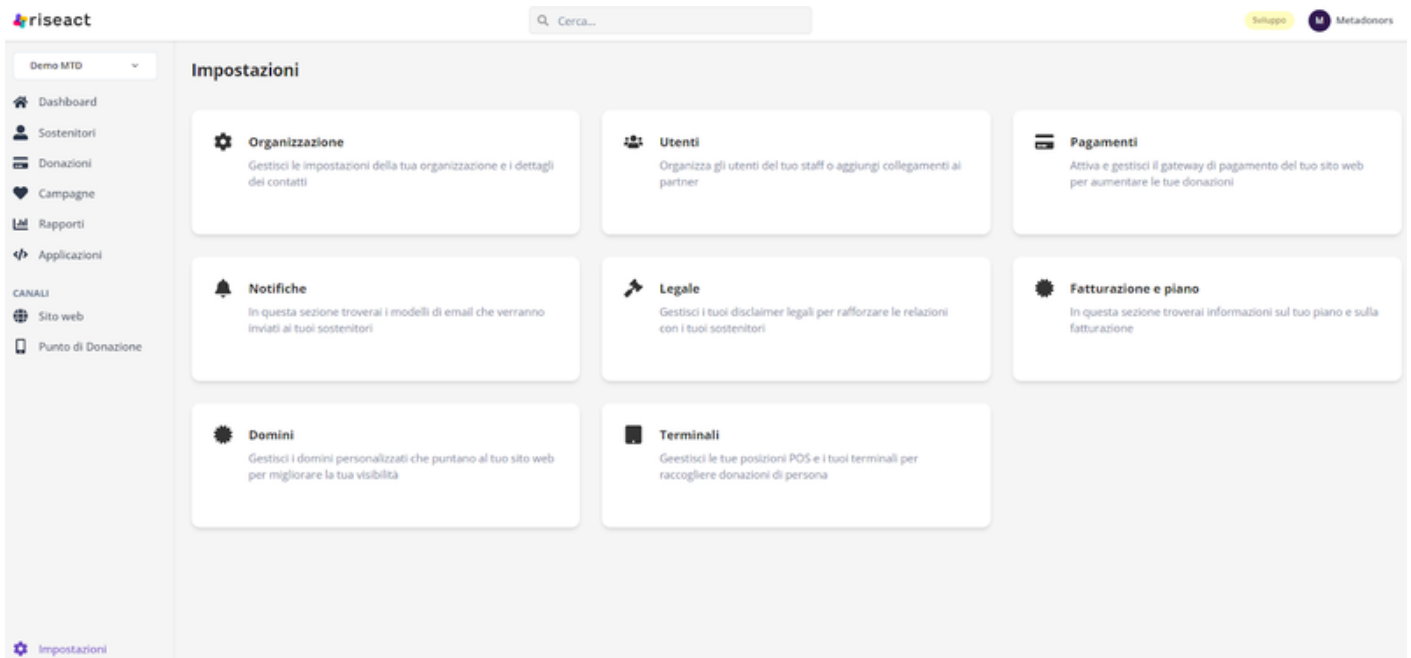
riseact

Cerca...

Sviluppo M Metadonors

Demo MTD

Dashboard
Sostenitori
Donazioni
Campagne
Rapporti
Applicazioni

CANALI
Sito web
Punto di Donazione

Impostazioni

Impostazioni

Organizzazione
Gestisci le impostazioni della tua organizzazione e i dettagli dei contatti

Utenti
Organizza gli utenti del tuo staff o aggiungi collegamenti ai partner

Pagamenti
Attiva e gestisci il gateway di pagamento del tuo sito web per aumentare le tue donazioni

Notifiche
In questa sezione troverai i modelli di email che verranno inviati ai tuoi sostenitori

Legale
Gestisci i tuoi disclaimer legali per rafforzare le relazioni con i tuoi sostenitori

Fatturazione e piano
In questa sezione troverai informazioni sul tuo piano e sulla fatturazione

Domini
Gestisci i domini personalizzati che puntano al tuo sito web per migliorare la tua visibilità

Terminali
Geestisci le tue posizioni POS e i tuoi terminali per raccogliere donazioni di persona